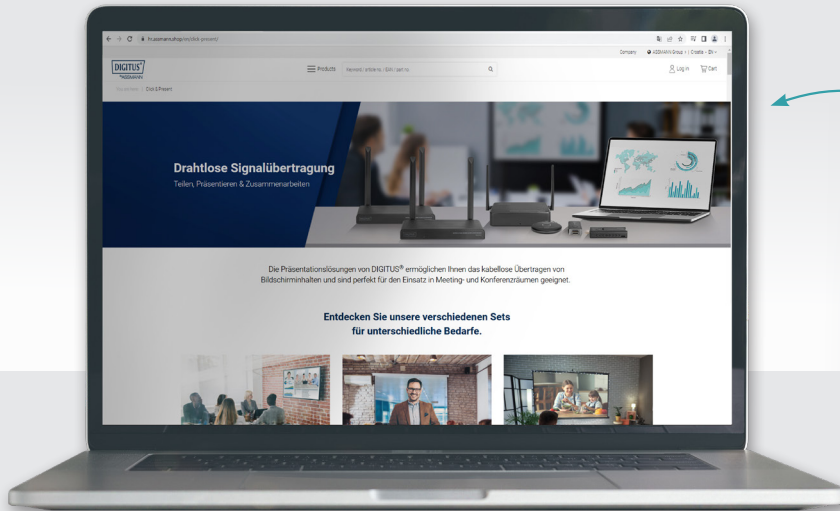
hr.assmannshop.net/click-present/

Company ASSMANN Group | Croatia - EN

DIGITUS
by ASSMANN

Products Keyword / article no. / EAN / part no.

Log in Cart

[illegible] / Click & Present

Drahtlose Signalübertragung
Teilen, Präsentieren & Zusammenarbeiten

Die Präsentationslösungen von DIGITUS® ermöglichen Ihnen das kabellose Übertragen von Bildschirminhalten und sind perfekt für den Einsatz in Meeting- und Konferenzräumen geeignet.

Entdecken Sie unsere verschiedenen Sets für unterschiedliche Bedarfe.